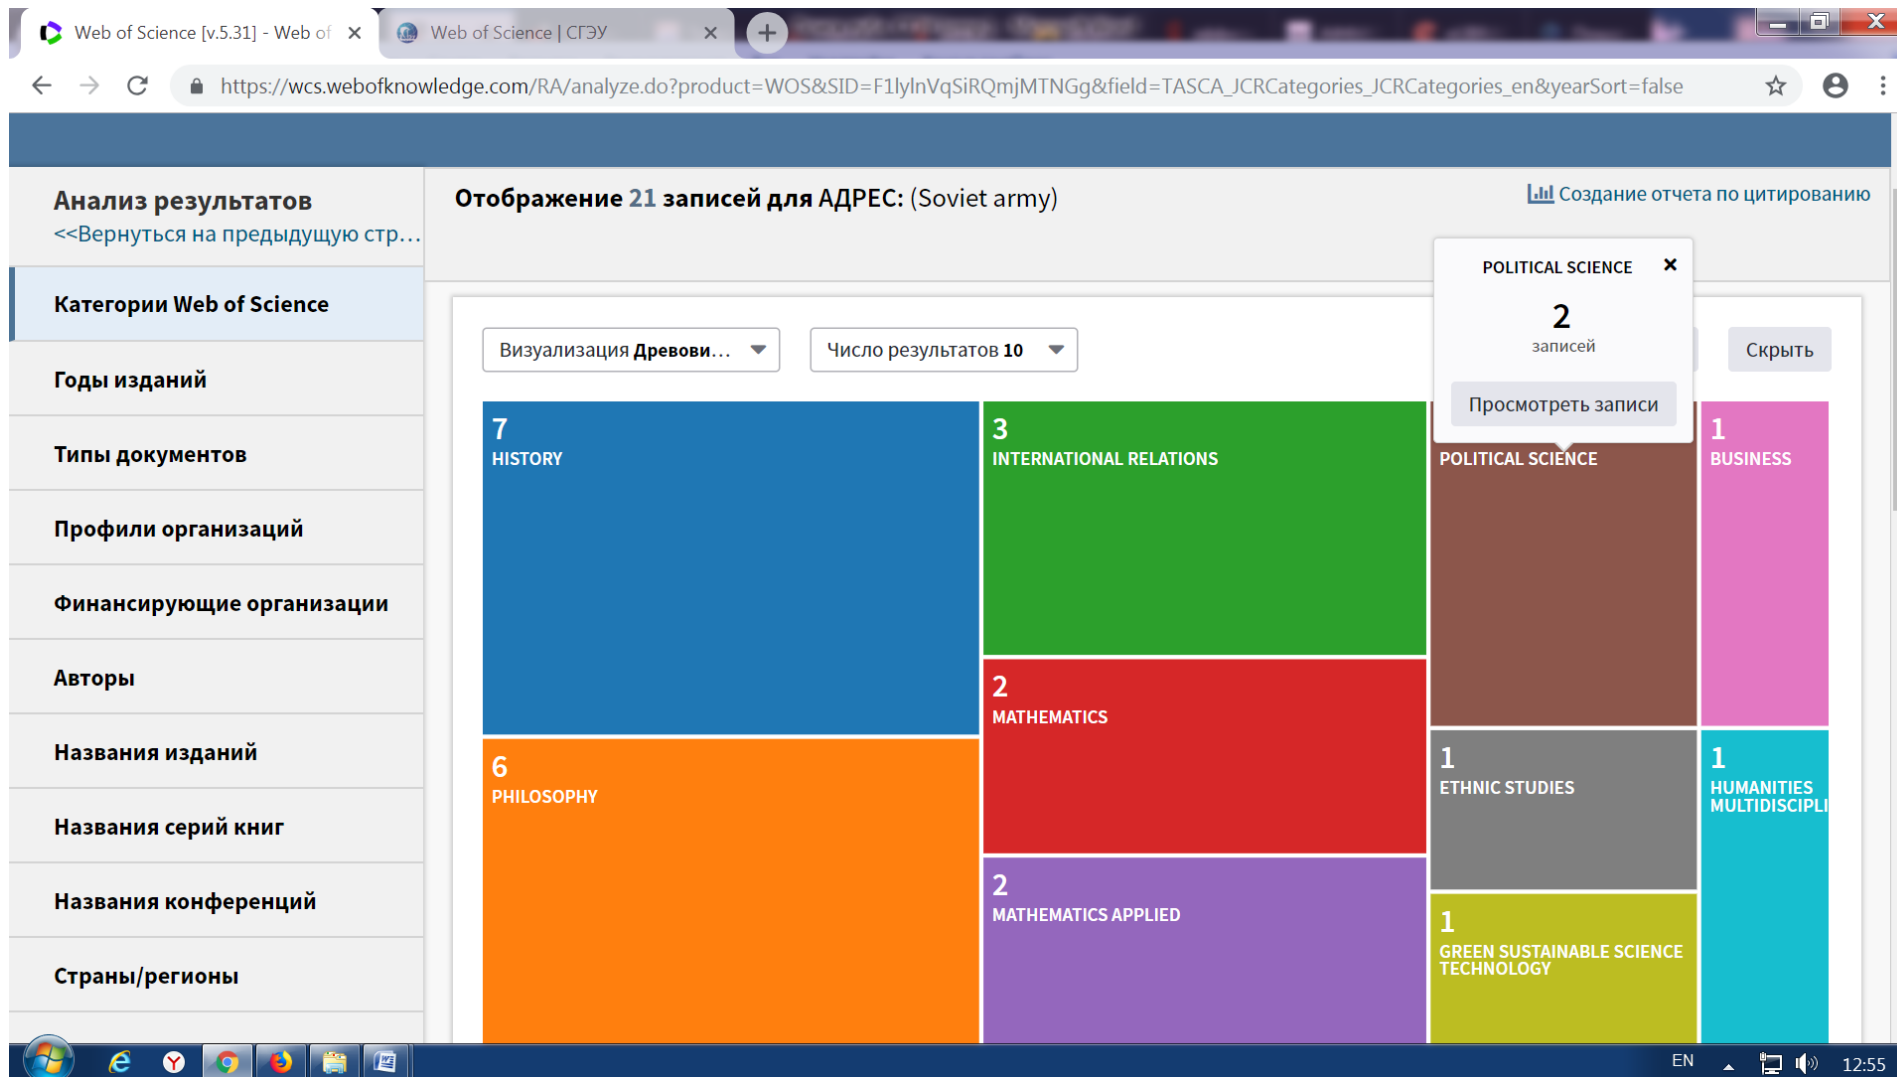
Web of Science [v.5.31] - Web of ×
Web of Science | СГЭУ ×
https://wcs.webofknowledge.com/RA/analyze.do?product=WOS&SID=F1lylnVqSiRQmjMTNGg&field=TASCA_JCRCategories_JCRCategories_en&yearSort=false

Анализ результатов
<<Вернуться на предыдущую стр...

Категории Web of Science
Годы изданий
Типы документов
Профили организаций
Финансирующие организации
Авторы
Названия изданий
Названия серий книг
Названия конференций
Страны/регионы

Отображение 21 записей для АДРЕС: (Soviet army)

Создание отчета по цитированию

POLITICAL SCIENCE ×
2
записей
Просмотреть записи

Визуализация Древови...
Число результатов 10
Скрыть

7
HISTORY

3
INTERNATIONAL RELATIONS

POLITICAL SCIENCE

1
BUSINESS

2
MATHEMATICS

1
ETHNIC STUDIES

1
HUMANITIES MULTIDISCIPLI

6
PHILOSOPHY

2
MATHEMATICS APPLIED

1
GREEN SUSTAINABLE SCIENCE TECHNOLOGY

EN
12:55